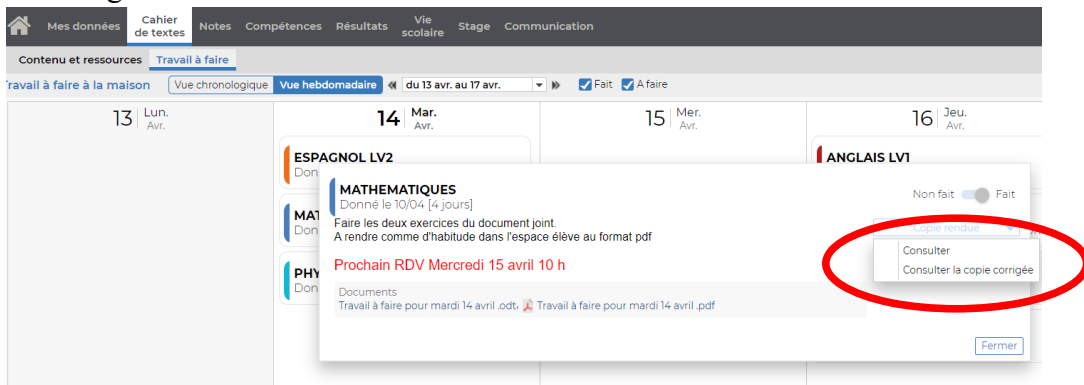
Mes données | Cahier de textes | Notes | Compétences | Résultats | Vie scolaire | Stage | Communication

Contenu et ressources | Travail à faire

Travail à faire à la maison | Vue chronologique | Vue hebdomadaire | du 13 avr. au 17 avr. | Fait | A faire

13 Lun. Avr.

14 Mar. Avr.

15 Mer. Avr.

16 Jeu. Avr.

ESPAGNOL LV2
Donn

MAT
Donn

PHY
Donn

ANGLAIS LV1

MATHEMATIQUES
Donné le 10/04 [4 jours]

Non fait | Fait

Faire les deux exercices du document joint.
A rendre comme d'habitude dans l'espace élève au format pdf

Copie rendue

Consulter
Consulter la copie corrigée

Prochain RDV Mercredi 15 avril 10 h

Documents
Travail à faire pour mardi 14 avril .odt. Travail à faire pour mardi 14 avril .pdf

Fermer